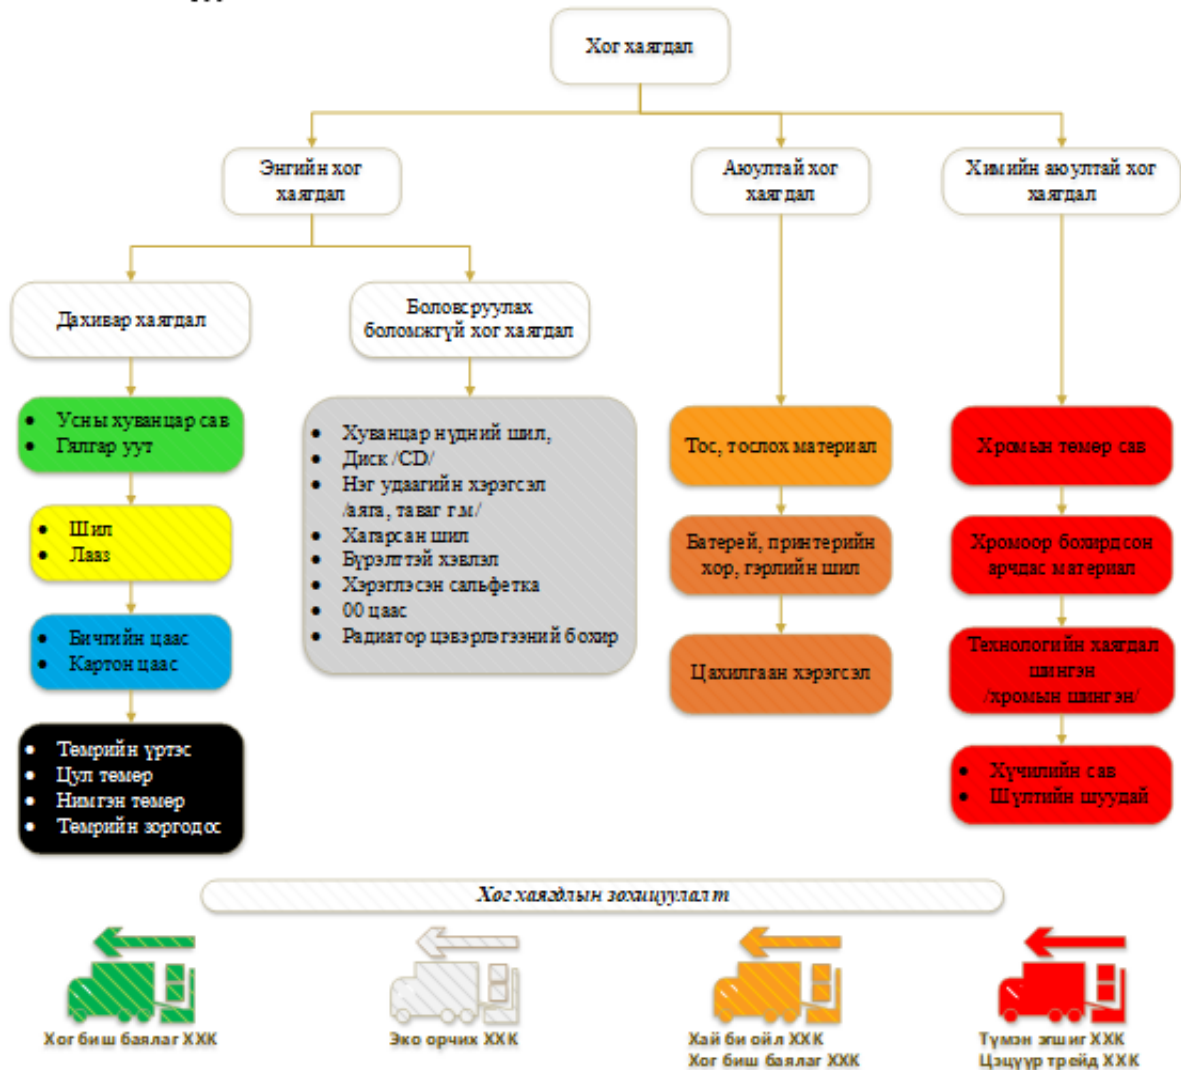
Хог хаягдал

Энгийн хог хаягдал

Аюултай хог хаягдал

Химийн аюултай хог хаягдал

Дахивар хаягдал

Боловсруулах боломжгүй хог хаягдал

• Усны хуванцар сав
• Гялгар уут

• Шил
• Лааз

• Бичгийн цаас
• Картон цаас

• Төмрийн үртэс
• Цул төмөр
• Нимгэн төмөр
• Төмрийн зоргодос

• Хуванцар нүдний шил,
• Диск /CD/
• Нэг удаагийн хэрэгсэл /аяга, таваг г.м./
• Хагарсан шил
• Бүрэлттэй хэвлэл
• Хэрэглэсэн сальфетка
• 00 цаас
• Радиатор цэвэрлэгээний бохир

Тос, тослох материал

Батерей, принтерийн хор, гэрлийн шил

Цахилгаан хэрэгсэл

Хромын төмөр сав

Хромоор бохирдсон арчдас материал

Технологийн хаягдал шингэн /хромын шингэн/

• Хүчилийн сав
• Шүлтийн шуудай

Хог хаягдлын зохицуулалт

Хог биш баялаг ХХК

Эко орчин ХХК

Хай би ойл ХХК
Хог биш баялаг ХХК

Түмэн эзшиг ХХК
Цэцүүр трейд ХХК